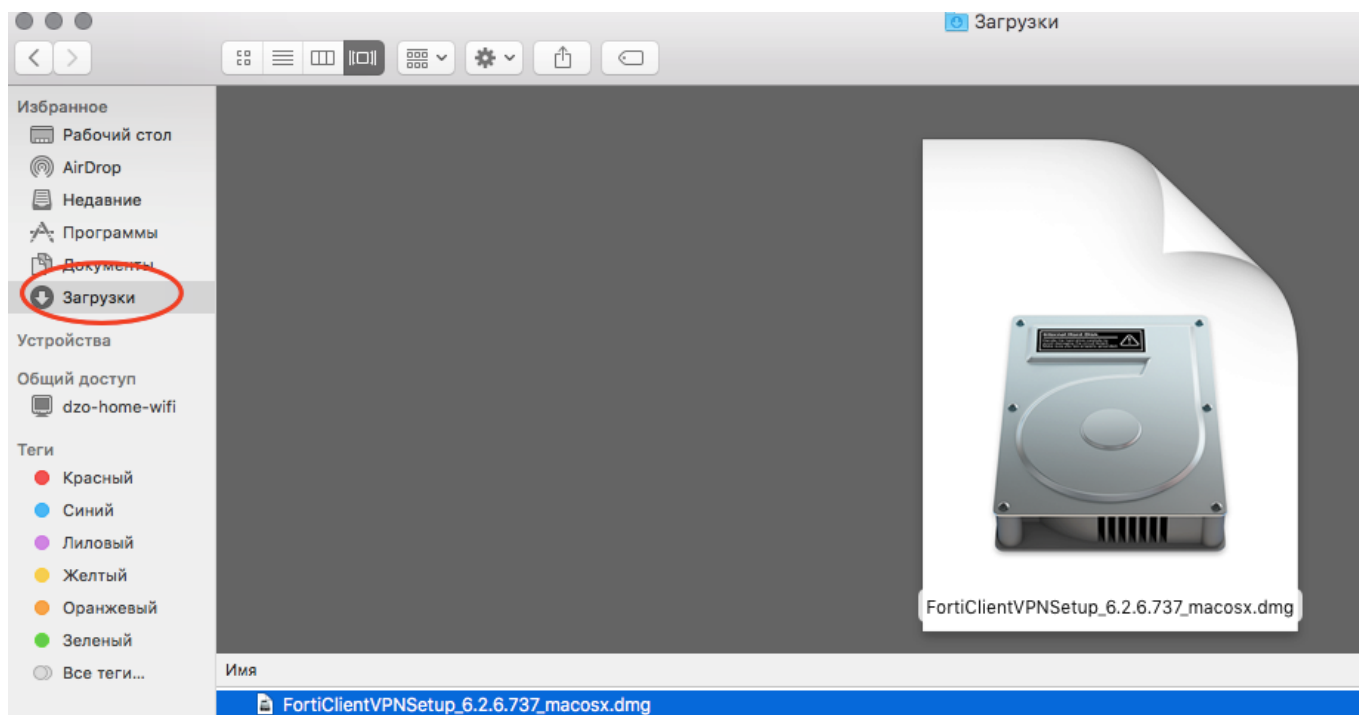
Загрузки

Избранное
Рабочий стол
AirDrop
Недавние
Программы
Документы
Загрузки
Устройства
Общий доступ
dzo-home-wifi
Теги
Красный
Синий
Лиловый
Желтый
Оранжевый
Зеленый
Все теги...

FortiClientVPNSetup_6.2.6.737_macosx.dmg

Имя
FortiClientVPNSetup_6.2.6.737_macosx.dmg